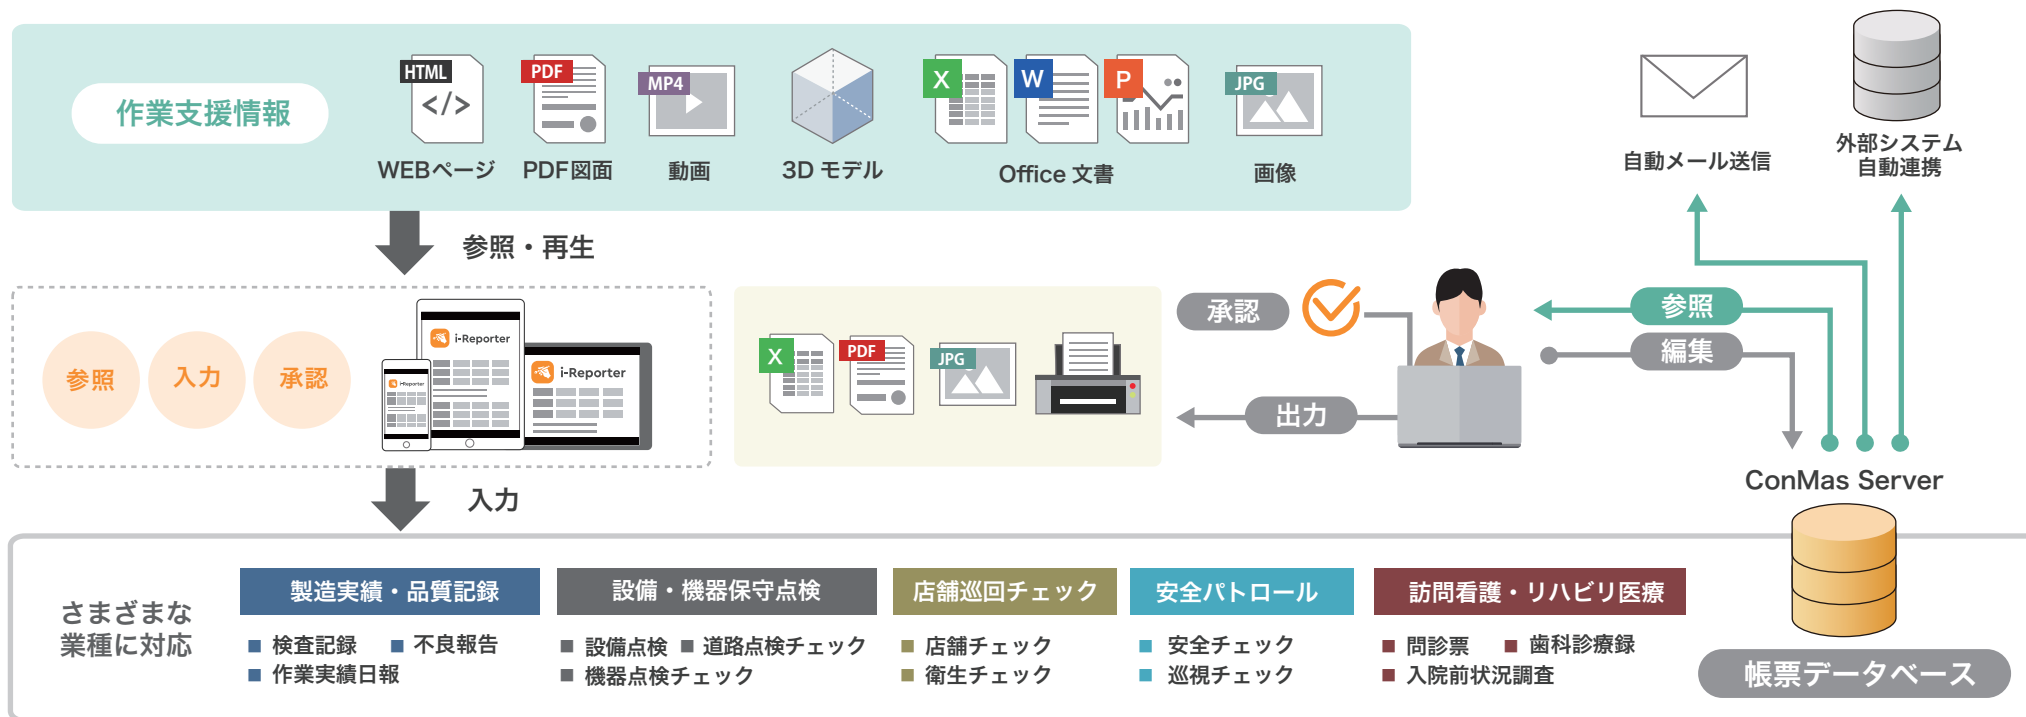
作業支援情報

HTML </> WEBページ

PDF PDF図面

MP4 動画

3D モデル

X W P Office 文書

JPG 画像

自動メール送信

外部システム自動連携

参照・再生

参照 入力 承認

i-Reporter

i-Reporter

X PDF JPG

承認

出力

参照

編集

ConMas Server

入力

さまざまな業種に対応

製造実績・品質記録
■ 検査記録 ■ 不良報告
■ 作業実績日報

設備・機器保守点検
■ 設備点検 ■ 道路点検チェック
■ 機器点検チェック

店舗巡回チェック
■ 店舗チェック
■ 衛生チェック

安全パトロール
■ 安全チェック
■ 巡視チェック

訪問看護・リハビリ医療
■ 問診票 ■ 歯科診療録
■ 入院前状況調査

帳票データベース